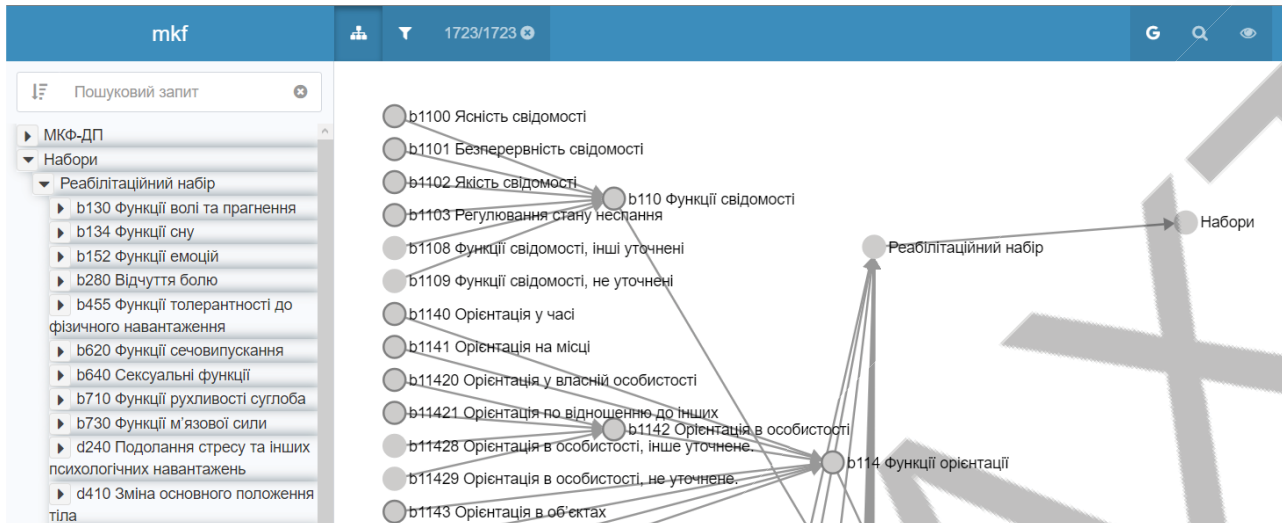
mkf

1723/1723

G

Пошуковий запит

МКФ-ДП
Набори
Реабілітаційний набір
b130 Функції волі та прагнення
b134 Функції сну
b152 Функції емоцій
b280 Відчуття болю
b455 Функції толерантності до фізичного навантаження
b620 Функції сечовипускання
b640 Сексуальні функції
b710 Функції рухливості суглоба
b730 Функції м'язової сили
d240 Подолання стресу та інших психологічних навантажень
d410 Зміна основного положення тіла

b1100 Ясність свідомості
b1101 Безперервність свідомості
b1102 Якість свідомості
b1103 Регулювання стану неспання
b110 Функції свідомості
b1108 Функції свідомості, інші уточнені
b1109 Функції свідомості, не уточнені
b1140 Орієнтація у часі
b1141 Орієнтація на місці
b11420 Орієнтація у власній особистості
b11421 Орієнтація по відношенню до інших
b1142 Орієнтація в особистості
b11428 Орієнтація в особистості, інше уточнене.
b11429 Орієнтація в особистості, не уточнене.
b1143 Орієнтація в об'єктах
b114 Функції орієнтації
Реабілітаційний набір
Набори